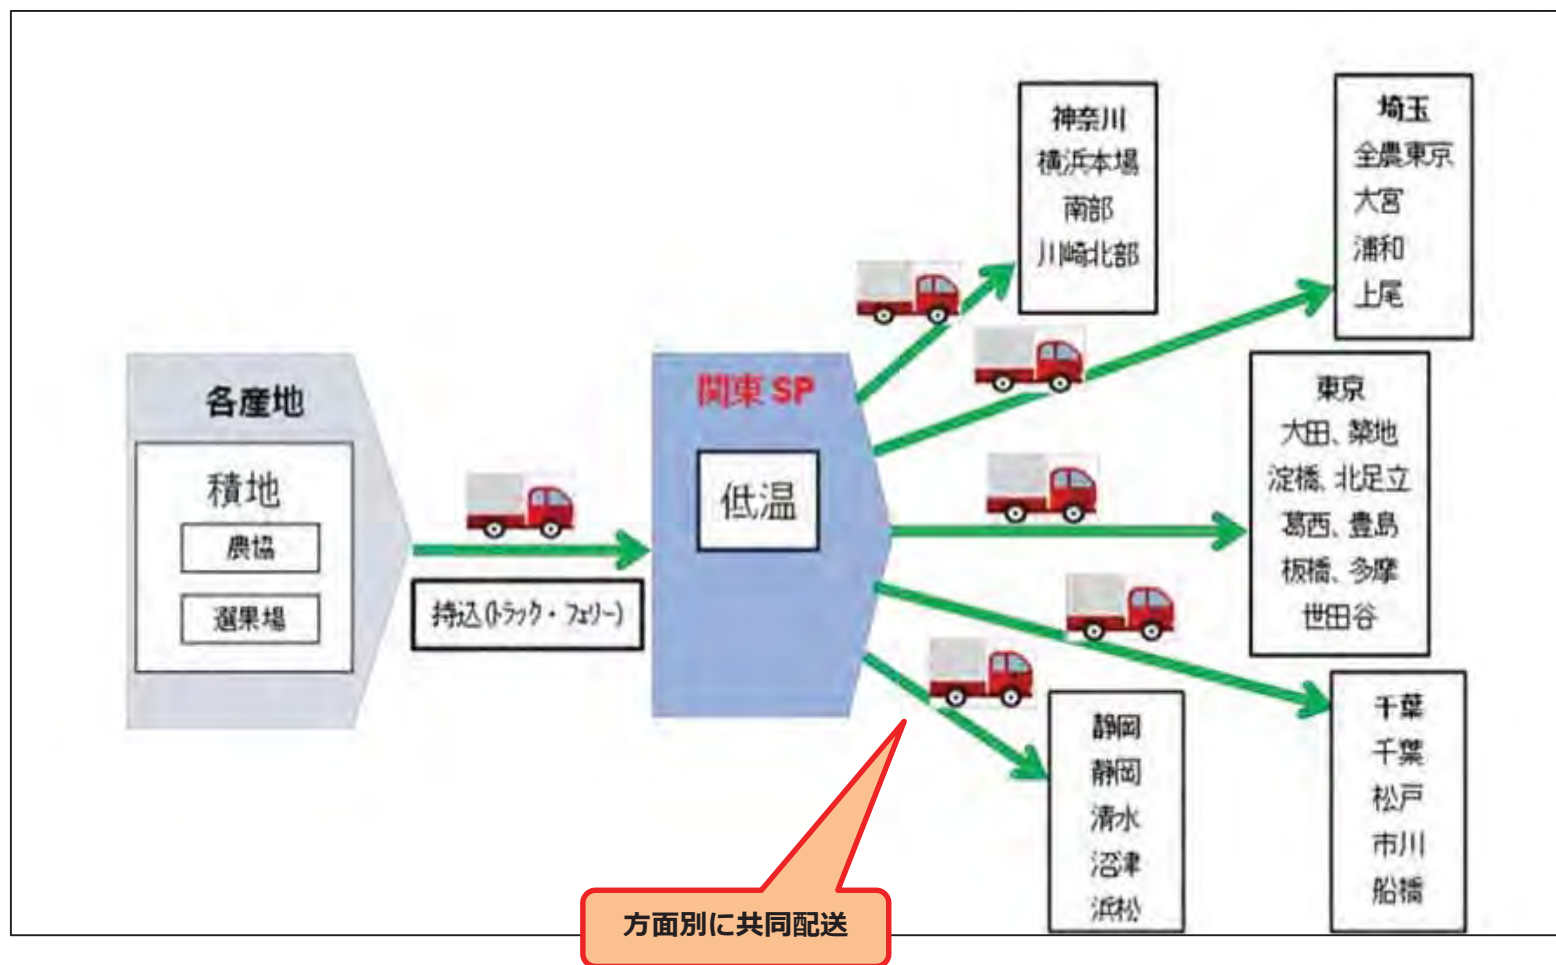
各産地

積地

農協

選果場

持込(トラック・フェリー)

関東 SP

低温

神奈川
横浜本場
南部
川崎北部

埼玉
全農東京
大宮
浦和
上尾

東京
大田、築地
淀橋、北足立
葛西、豊島
板橋、多摩
世田谷

千葉
千葉
松戸
市川
船橋

静岡
静岡
清水
沼津
浜松

方面別に共同配送